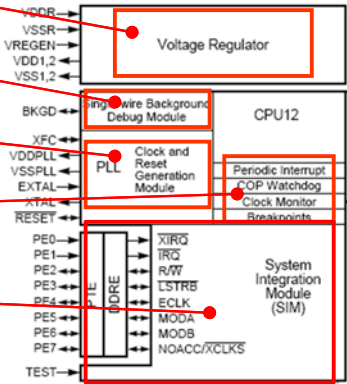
VDDR
VSSR
VREGEN
VDD1,2
VSS1,2

Voltage Regulator

BKGD

Single-wire Background Debug Module

CPU12

XFC
VDDPLL
VSSPLL
EXTAL
XTAL
$\overline{RESET}$

PLL

Clock and Reset Generation Module

Periodic Interrupt
COP Watchdog
Clock Monitor
Breakpoints

PE0
PE1
PE2
PE3
PE4
PE5
PE6
PE7

PTE
DDRE

$\overline{XIRQ}$
$\overline{IRQ}$
R/$\overline{W}$
$\overline{LSTRB}$
ECLK
MODA
MODB
NOACC/$\overline{XCLKS}$

System Integration Module (SIM)

TEST